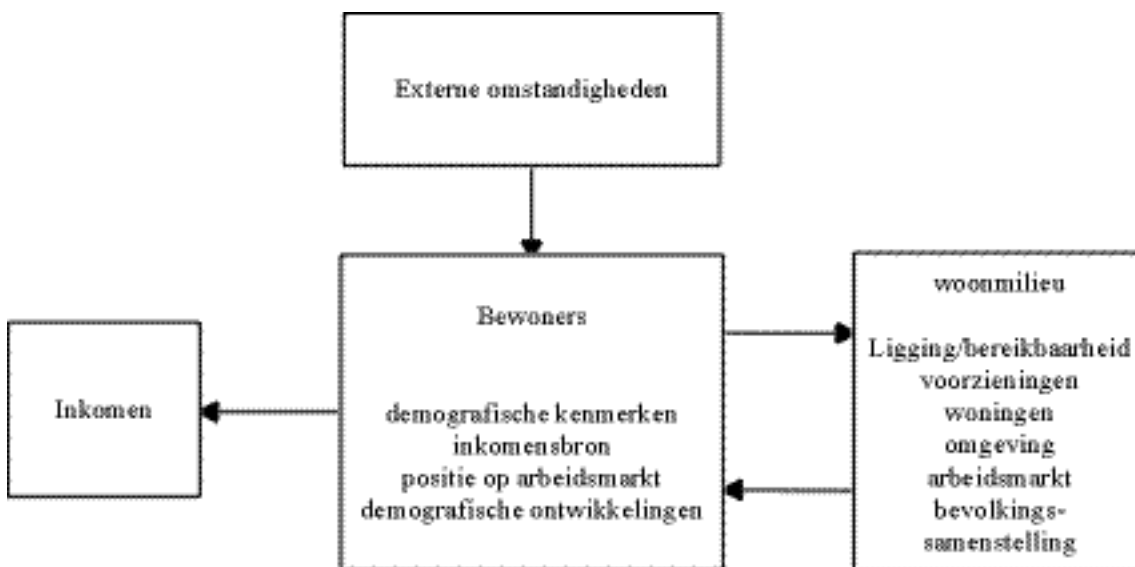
Externe omstandigheden

Bewoners

demografische kenmerken
inkomensbron
positie op arbeidsmarkt
demografische ontwikkelingen

Inkomen

woonmilieu

Ligging/bereikbaarheid
voorzieningen
woningen
omgeving
arbeidsmarkt
bevolkings-
samenstelling